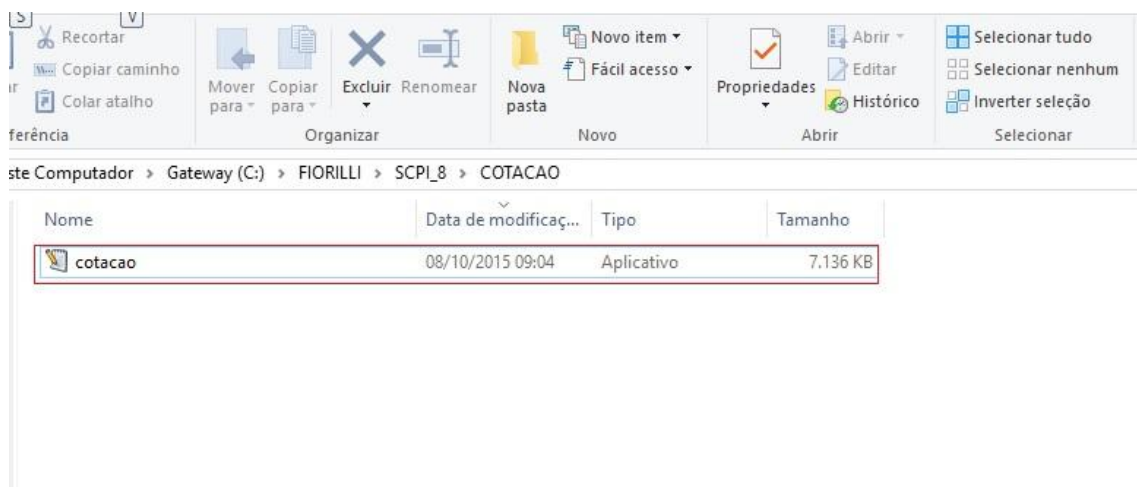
S V
Recortar
Copiar caminho
ir Colar atalho
ferência

Mover para
Copiar para
Excluir
Renomear
Organizar

Nova pasta
Novo item
Fácil acesso
Novo

Propriedades
Abrir
Editar
Histórico
Abrir

Selecionar tudo
Selecionar nenhum
Inverter seleção
Selecionar

ste Computador > Gateway (C:) > FIORILLI > SCPI_8 > COTACAO

| Nome | Data de modificaç... | Tipo | Tamanho |
|---|---|---|---|
| cotacao | 08/10/2015 09:04 | Aplicativo | 7.136 KB |